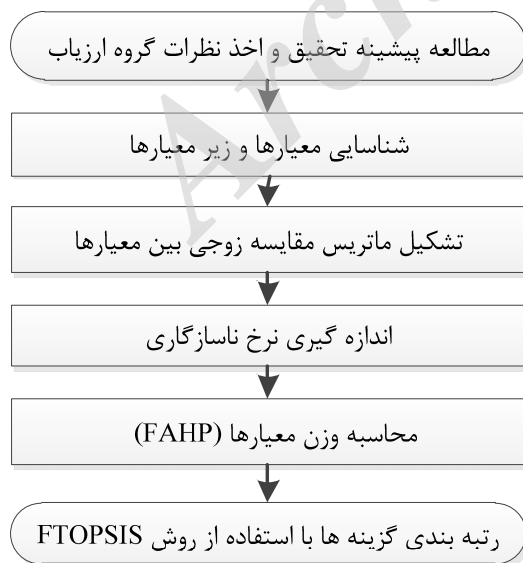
مطالعه پیشینه تحقیق و اخذ نظرات گروه ارزیاب

شناسایی معیارها و زیر معیارها

تشکیل ماتریس مقایسه زوجی بین معیارها

اندازه گیری نرخ ناسازگاری

محاسبه وزن معیارها (FAHP)

رتبه بندی گزینه ها با استفاده از روش FTOPSIS